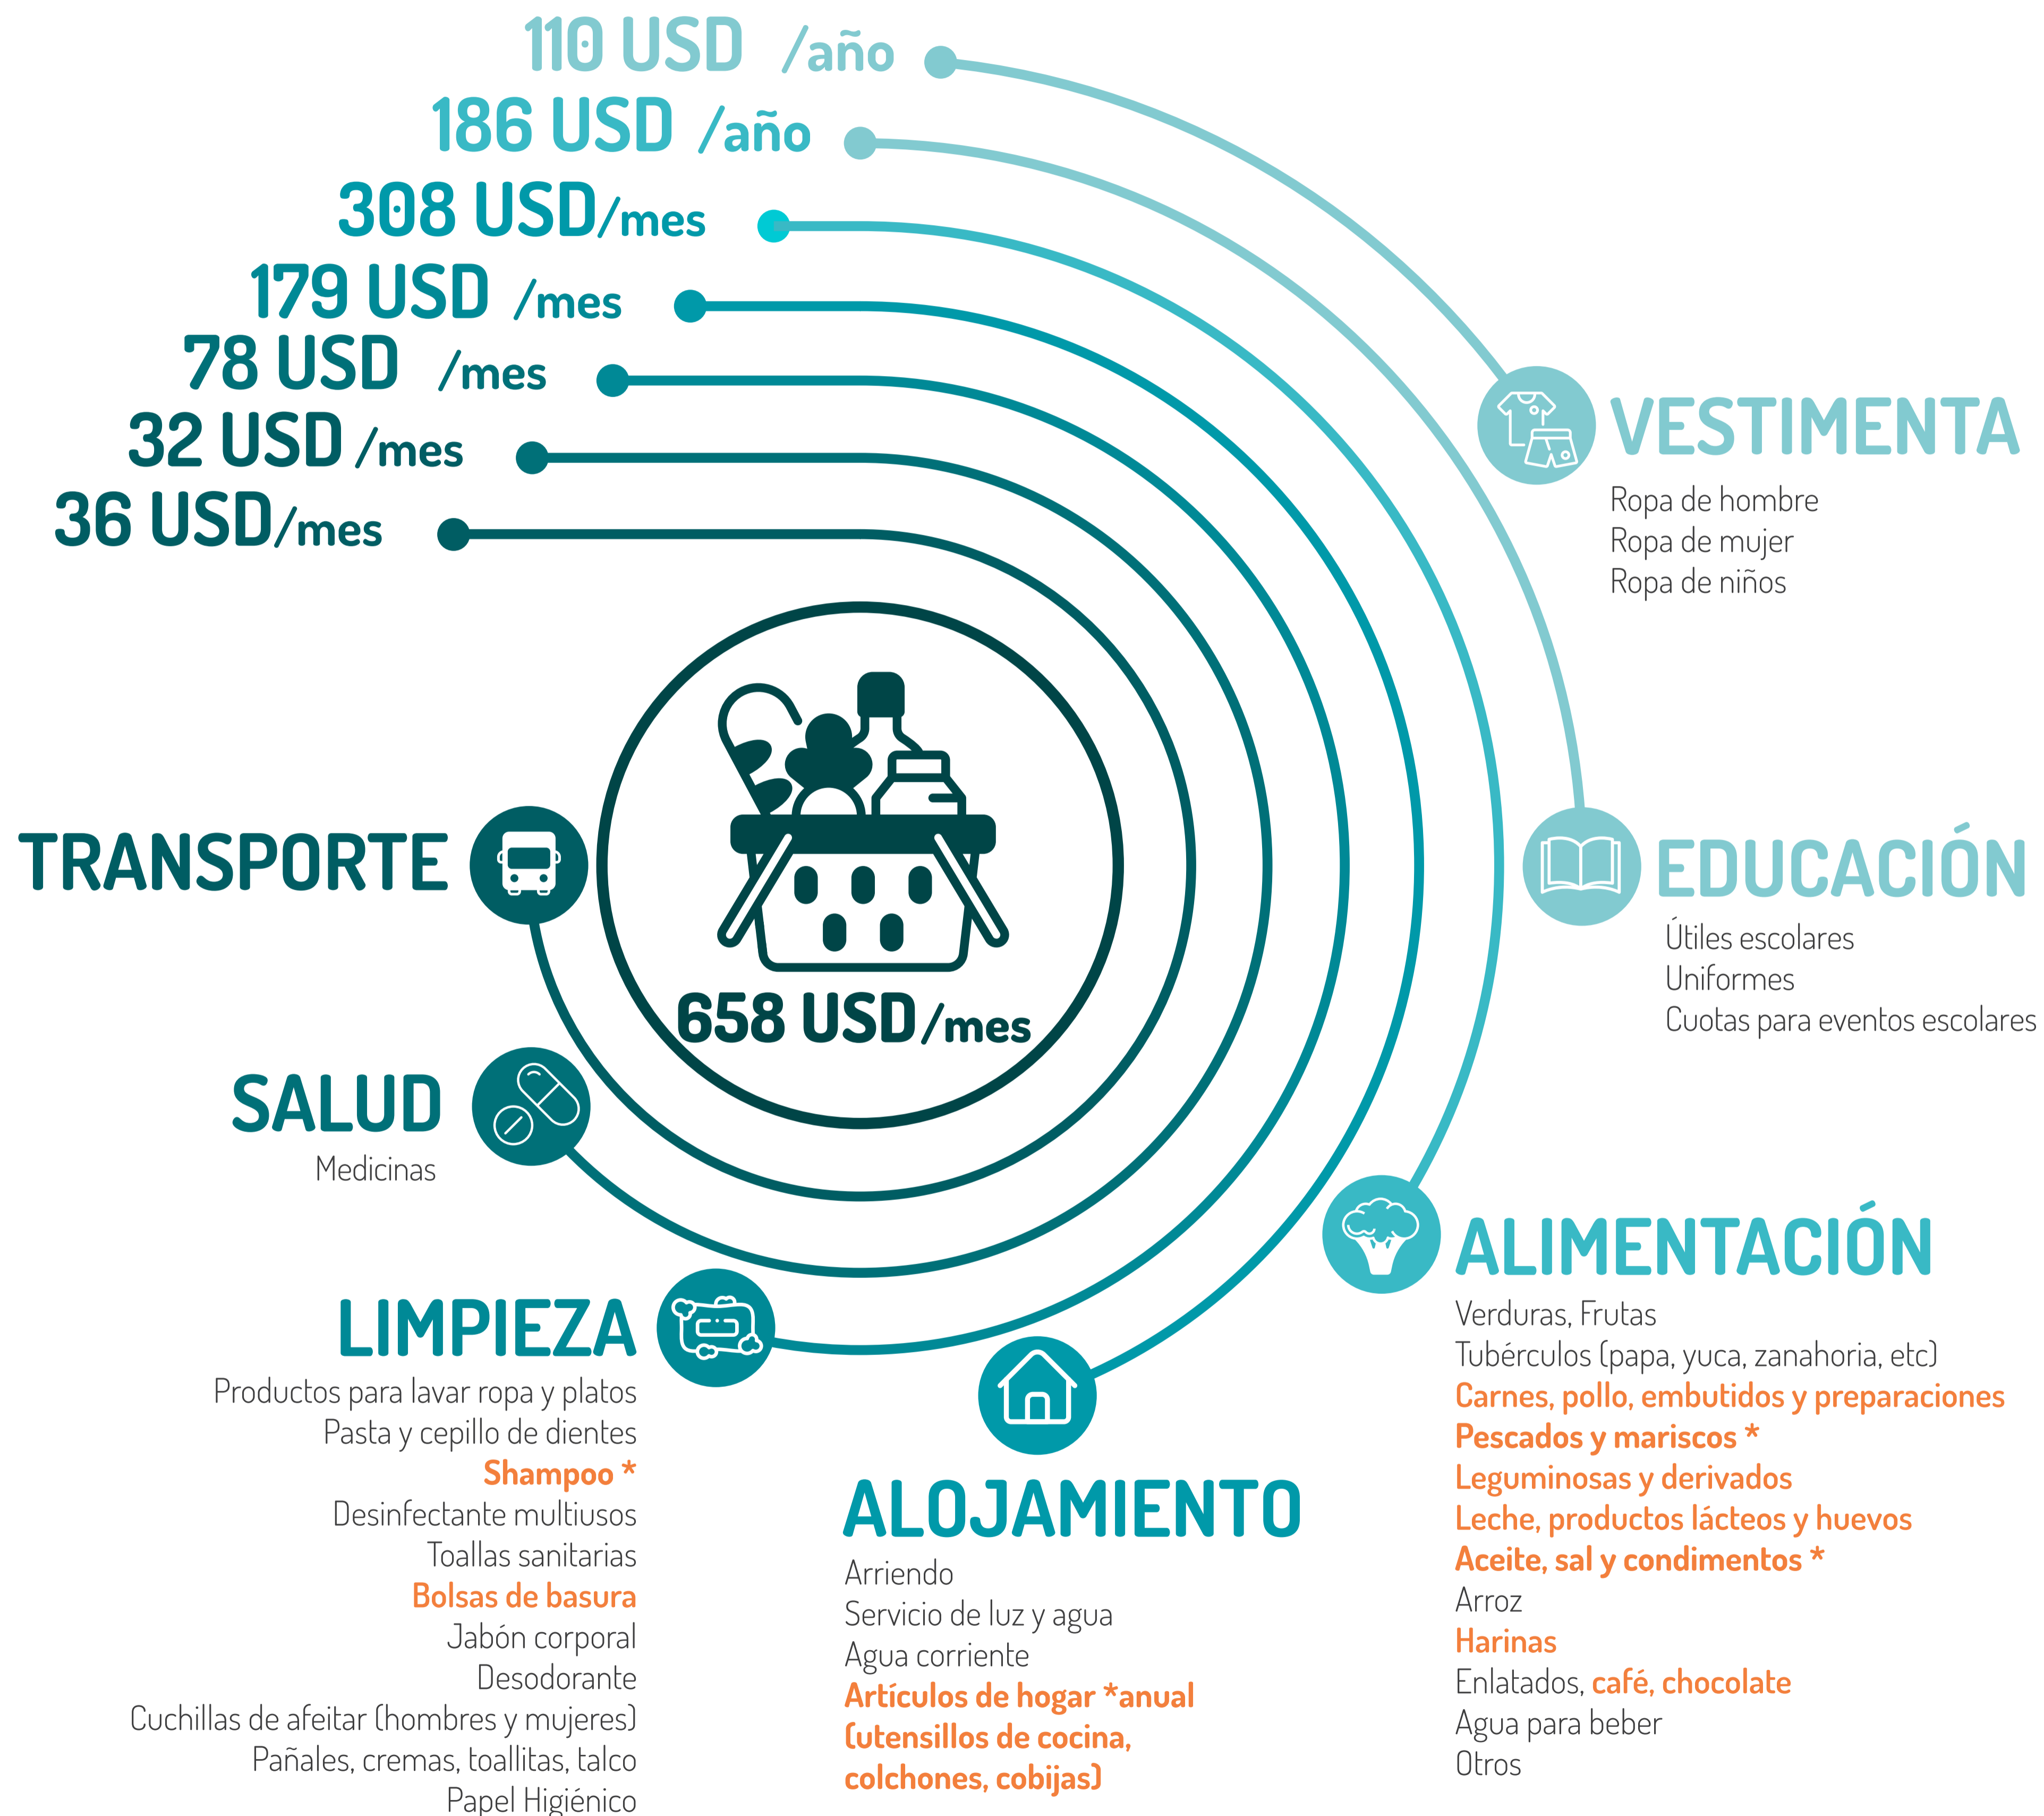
110 USD /año
186 USD /año
308 USD/mes
179 USD /mes
78 USD /mes
32 USD /mes
36 USD/mes

VESTIMENTA
Ropa de hombre
Ropa de mujer
Ropa de niños

EDUCACIÓN
Útiles escolares
Uniformes
Cuotas para eventos escolares

TRANSPORTE

658 USD/mes

SALUD
Medicinas

ALIMENTACIÓN
Verduras, Frutas
Tubérculos (papa, yuca, zanahoria, etc)
Carnes, pollo, embutidos y preparaciones
Pescados y mariscos *
Leguminosas y derivados
Leche, productos lácteos y huevos
Aceite, sal y condimentos *
Arroz
Harinas
Enlatados, café, chocolate
Agua para beber
Otros

LIMPIEZA
Productos para lavar ropa y platos
Pasta y cepillo de dientes
Shampoo *
Desinfectante multiusos
Toallas sanitarias
Bolsas de basura
Jabón corporal
Desodorante
Cuchillas de afeitar (hombres y mujeres)
Pañales, cremas, toallitas, talco
Papel Higiénico

ALOJAMIENTO
Arriendo
Servicio de luz y agua
Agua corriente
Artículos de hogar *anual (utensillos de cocina, colchones, cobijas)